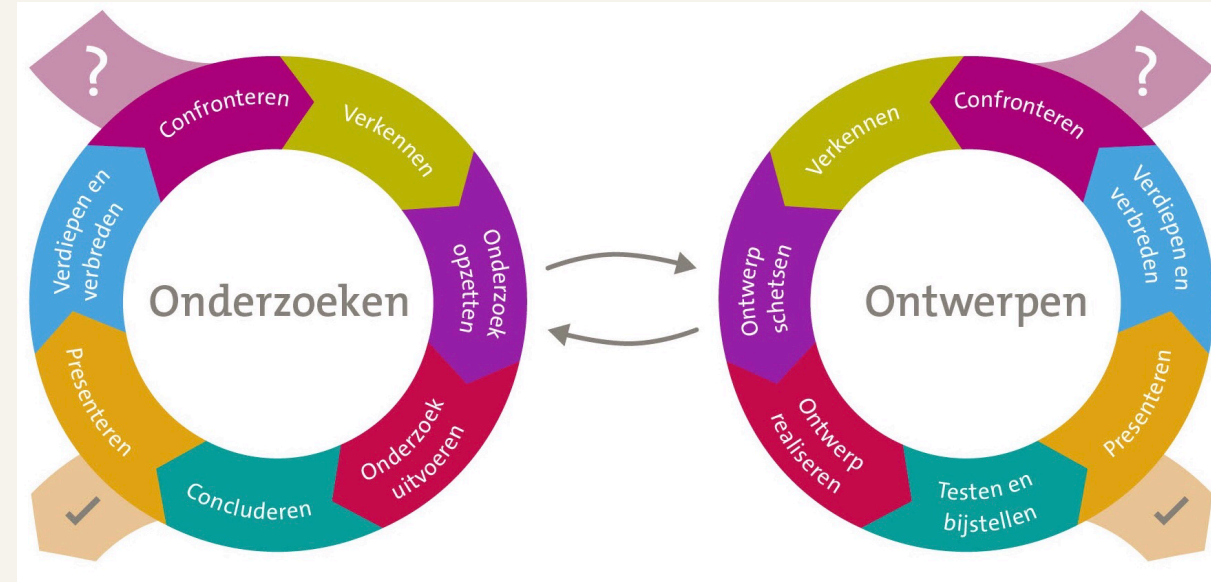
?

Confronteren

Verkennen

Onderzoek opzetten

Onderzoek uitvoeren

Concluderen

Presenteren

Verdiepen en verbreden

Onderzoeken

✓

?

Confronteren

Verdiepen en verbreden

Presenteren

Testen en bijstellen

Ontwerp realiseren

Ontwerp schetsen

Verkennen

Ontwerpen

✓